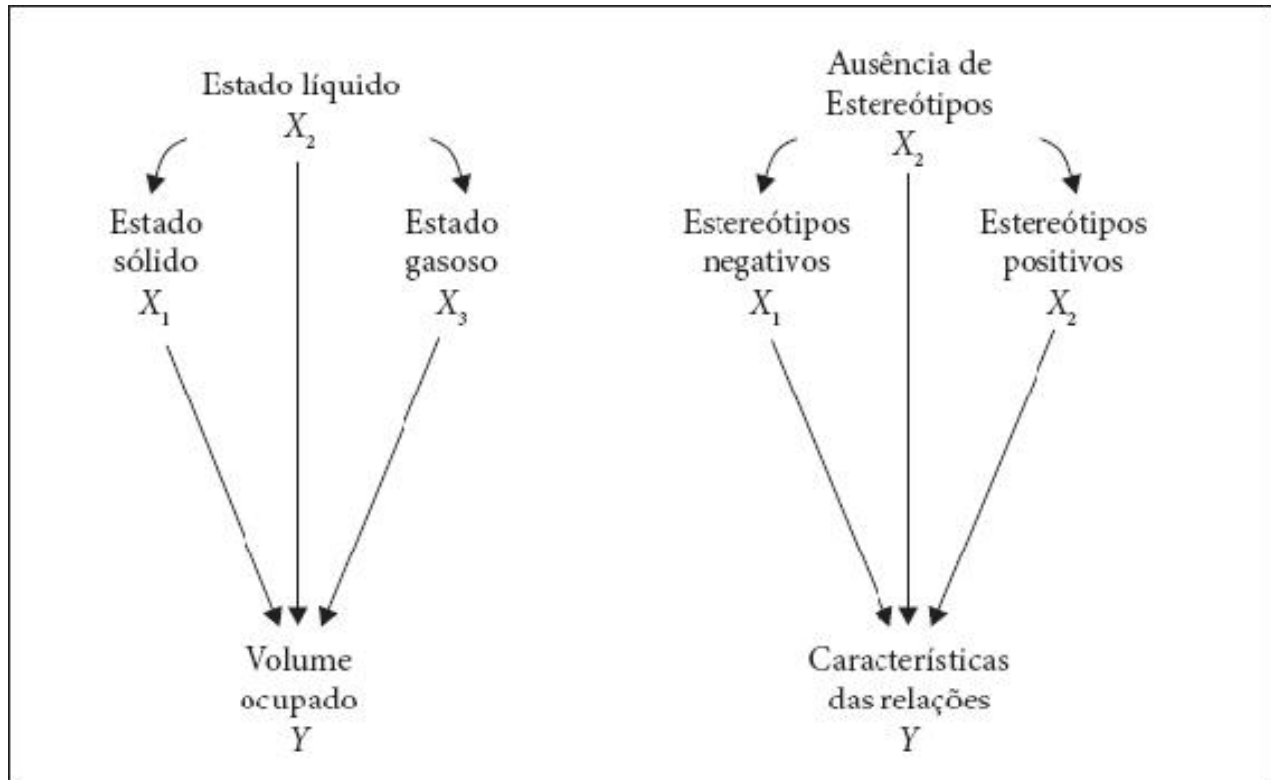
Estado líquido
$X_2$

Estado sólido
$X_1$

Estado gasoso
$X_3$

Volume ocupado
$Y$

Ausência de Estereótipos
$X_2$

Estereótipos negativos
$X_1$

Estereótipos positivos
$X_2$

Características das relações
$Y$